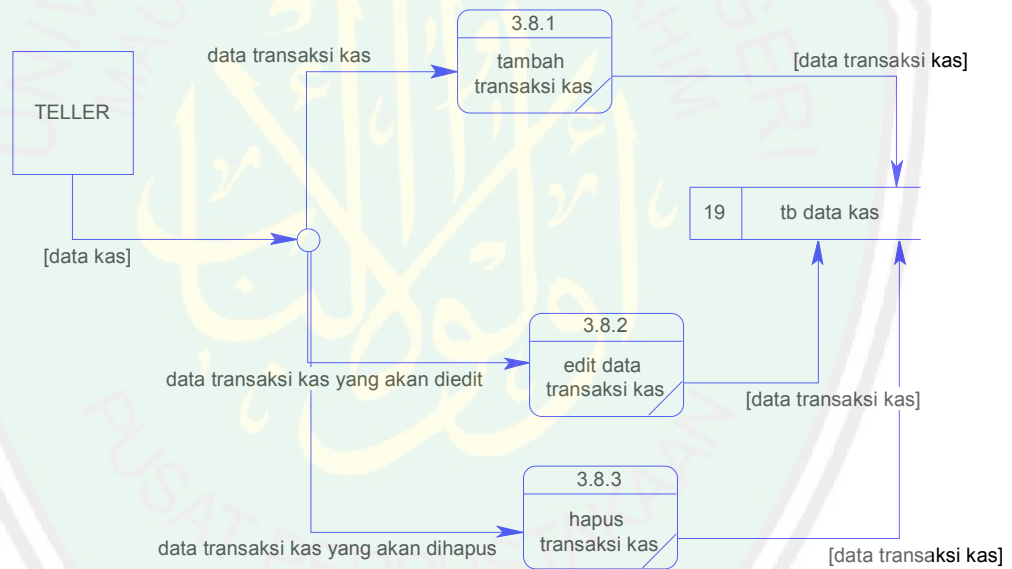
TELLER

data transaksi kas

3.8.1
tambah transaksi kas

[data transaksi kas]

19
tb data kas

[data kas]

3.8.2
edit data transaksi kas

data transaksi kas yang akan diedit

[data transaksi kas]

3.8.3
hapus transaksi kas

data transaksi kas yang akan dihapus

[data transaksi kas]